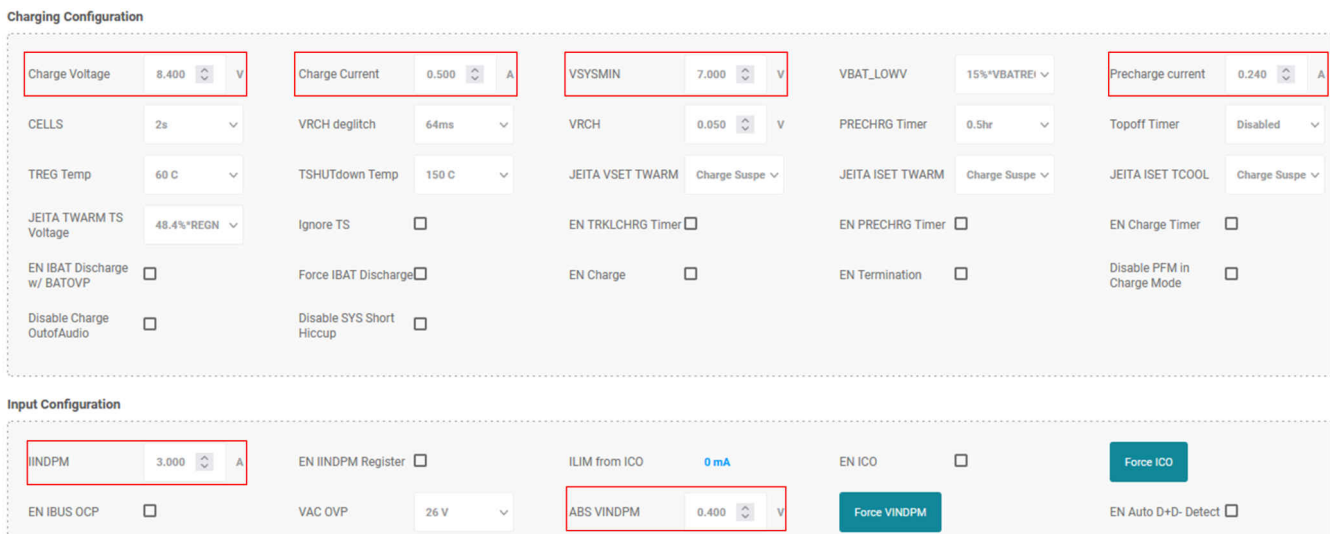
Charging Configuration

Charge Voltage 8.400 V
Charge Current 0.500 A
VSYSMIN 7.000 V
VBAT_LOWV 15%*VBATRE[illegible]
Precharge current 0.240 A

CELLS 2s
VRCH deglitch 64ms
VRCH 0.050 V
PRECHRG Timer 0.5hr
Topoff Timer Disabled

TREG Temp 60 C
TSHUTdown Temp 150 C
JEITA VSET TWARM Charge Suspe
JEITA ISET TWARM Charge Suspe
JEITA ISET TCOOL Charge Suspe

JEITA TWARM TS Voltage 48.4%*REGN
Ignore TS
EN TRKLCHRG Timer
EN PRECHRG Timer
EN Charge Timer

EN IBAT Discharge w/ BATOVP
Force IBAT Discharge
EN Charge
EN Termination
Disable PFM in Charge Mode

Disable Charge OutofAudio
Disable SYS Short Hiccup

Input Configuration

IINDPM 3.000 A
EN IINDPM Register
ILIM from ICO 0 mA
EN ICO
Force ICO

EN IBUS OCP
VAC OVP 26 V
ABS VINDPM 0.400 V
Force VINDPM
EN Auto D+D- Detect